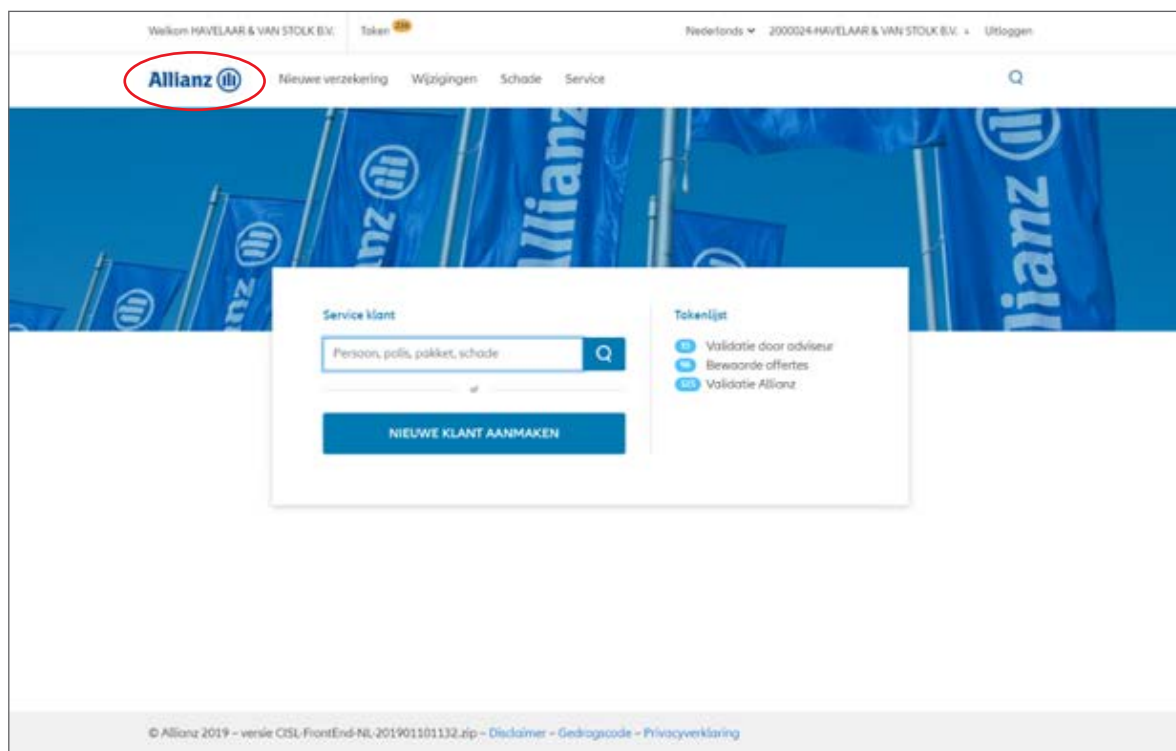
Welkom HAVELAAR & VAN STOLK B.V. Taken 236

Nederlands 2000024-HAVELAAR & VAN STOLK B.V. Uitloggen

Allianz

Nieuwe verzekering Wijzigingen Schade Service

Allianz

Service klant

Persoon, polis, pakket, schade

of

NIEUWE KLANT AANMAKEN

Tokenlijst

51 Validatie door adviseur
98 Bewaarde offertes
123 Validatie Allianz

© Allianz 2019 – versie CISL-FrontEnd-NL-201901101132.zip – Disclaimer – Gedragscode – Privacyverklaring